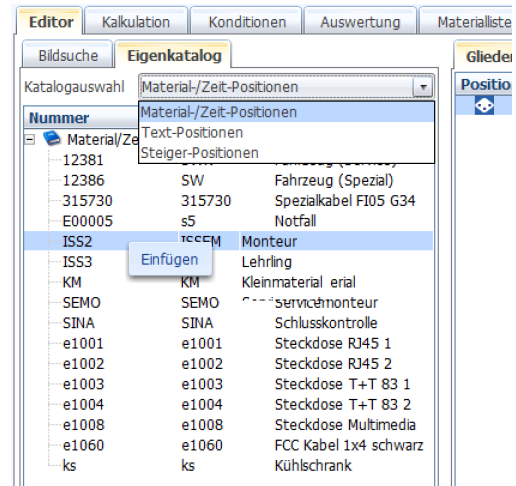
Editor | Kalkulation | Konditionen | Auswertung | Materialliste

Bildsuche | Eigenkatalog

Katalogauswahl Material-/Zeit-Positionen

Material-/Zeit-Positionen
Text-Positionen
Steiger-Positionen

Nummer
Material/Zeit

| | | |
|---|---|---|
| 12381 | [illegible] | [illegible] |
| 12386 | SW | Fahrzeug (Spezial) |
| 315730 | 315730 | Spezialkabel FI05 G34 |
| E00005 | s5 | Notfall |
| ISS2 | ISSEM | Monteur |
| ISS3 | | Lehrling |
| KM | KM | Kleinmaterial erial |
| SEMO | SEMO | Servicemonteur |
| SINA | SINA | Schlusskontrolle |
| e1001 | e1001 | Steckdose RJ45 1 |
| e1002 | e1002 | Steckdose RJ45 2 |
| e1003 | e1003 | Steckdose T+T 83 1 |
| e1004 | e1004 | Steckdose T+T 83 2 |
| e1008 | e1008 | Steckdose Multimedia |
| e1060 | e1060 | FCC Kabel 1x4 schwarz |
| ks | ks | Kühlschrank |

Einfügen

Glieder
Positio